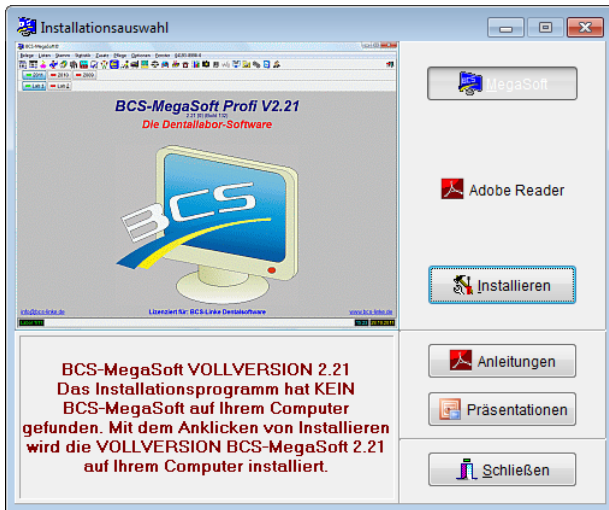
Installationsauswahl

BCS-MegaSoft

BCS-MegaSoft Profi V2.21

Die Dentallabor-Software

BCS

Lizenziert für: BCS-Linke Dentalsoftware

MegaSoft

Adobe Reader

Installieren

BCS-MegaSoft VOLLVERSION 2.21
Das Installationsprogramm hat KEIN BCS-MegaSoft auf Ihrem Computer gefunden. Mit dem Anklicken von Installieren wird die VOLLVERSION BCS-MegaSoft 2.21 auf Ihrem Computer installiert.

Anleitungen

Präsentationen

Schließen